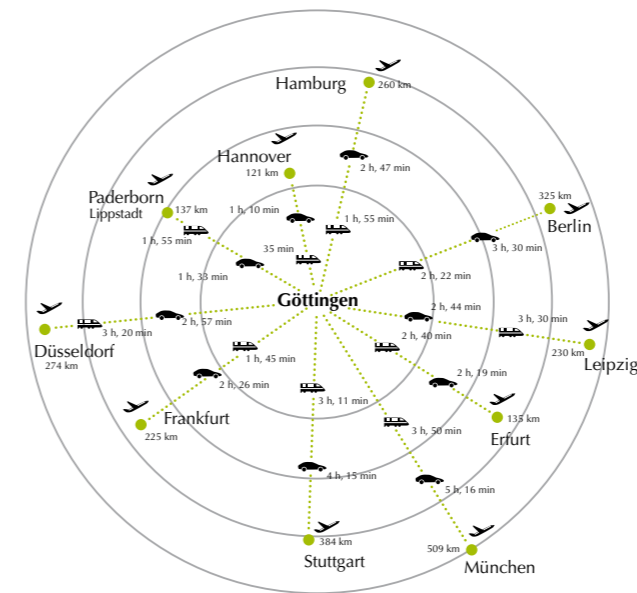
Hamburg
260 km
2 h, 47 min
Hannover
121 km
1 h, 10 min
1 h, 55 min
Paderborn
Lippstadt
137 km
1 h, 55 min
35 min
325 km
Berlin
3 h, 30 min
1 h, 33 min
2 h, 22 min
Göttingen
2 h, 44 min
3 h, 30 min
2 h, 57 min
3 h, 20 min
2 h, 40 min
230 km
Leipzig
Düsseldorf
274 km
1 h, 45 min
2 h, 19 min
2 h, 26 min
135 km
Erfurt
Frankfurt
225 km
3 h, 11 min
3 h, 50 min
4 h, 15 min
5 h, 16 min
384 km
Stuttgart
509 km
München